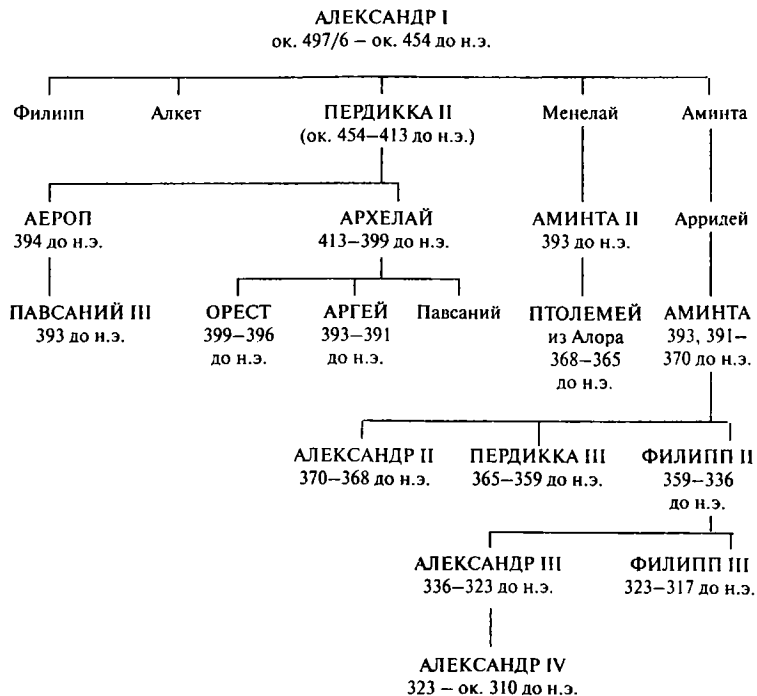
АЛЕКСАНДР I
ок. 497/6 – ок. 454 до н.э.

Филипп

Алкет

ПЕРДИККА II
(ок. 454–413 до н.э.)

Менелай

Аминта

АЕРОП
394 до н.э.

АРХЕЛАЙ
413–399 до н.э.

АМИНТА II
393 до н.э.

Арридей

ПАВСАНИЙ III
393 до н.э.

ОРЕСТ
399–396 до н.э.

АРГЕЙ
393–391 до н.э.

Павсаний

ПТОЛЕМЕЙ
из Алора
368–365 до н.э.

АМИНТА
393, 391–370 до н.э.

АЛЕКСАНДР II
370–368 до н.э.

ПЕРДИККА III
365–359 до н.э.

ФИЛИПП II
359–336 до н.э.

АЛЕКСАНДР III
336–323 до н.э.

ФИЛИПП III
323–317 до н.э.

АЛЕКСАНДР IV
323 – ок. 310 до н.э.